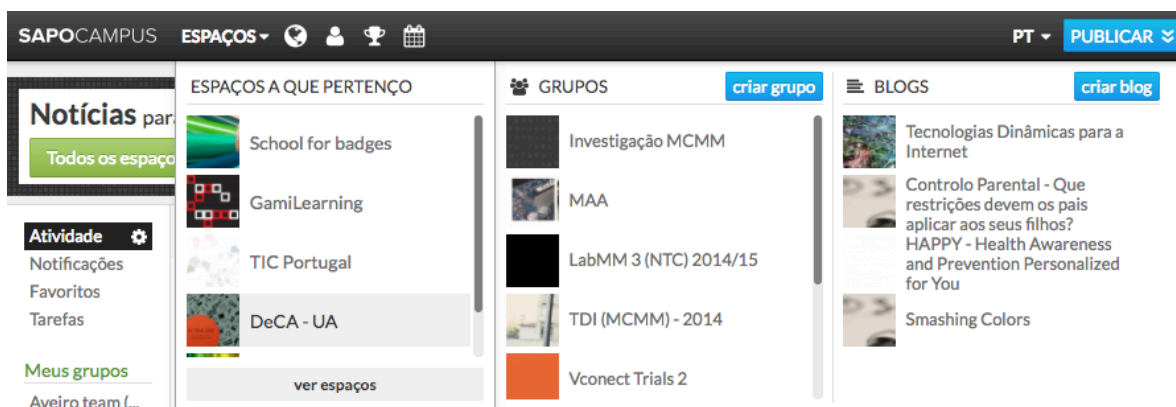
SAPOCAMPUS ESPAÇOS PT PUBLICAR

Notícias para

Todos os espaço

Atividade
Notificações
Favoritos
Tarefas

Meus grupos
Aveiro team (...

ESPAÇOS A QUE PERTENÇO
School for badges
GamiLearning
TIC Portugal
DeCA - UA
ver espaços

GRUPOS criar grupo
Investigação MCMM
MAA
LabMM 3 (NTC) 2014/15
TDI (MCMM) - 2014
Vconect Trials 2

BLOGS criar blog
Tecnologias Dinâmicas para a Internet
Controlo Parental - Que restrições devem os pais aplicar aos seus filhos?
HAPPY - Health Awareness and Prevention Personalized for You
Smashing Colors